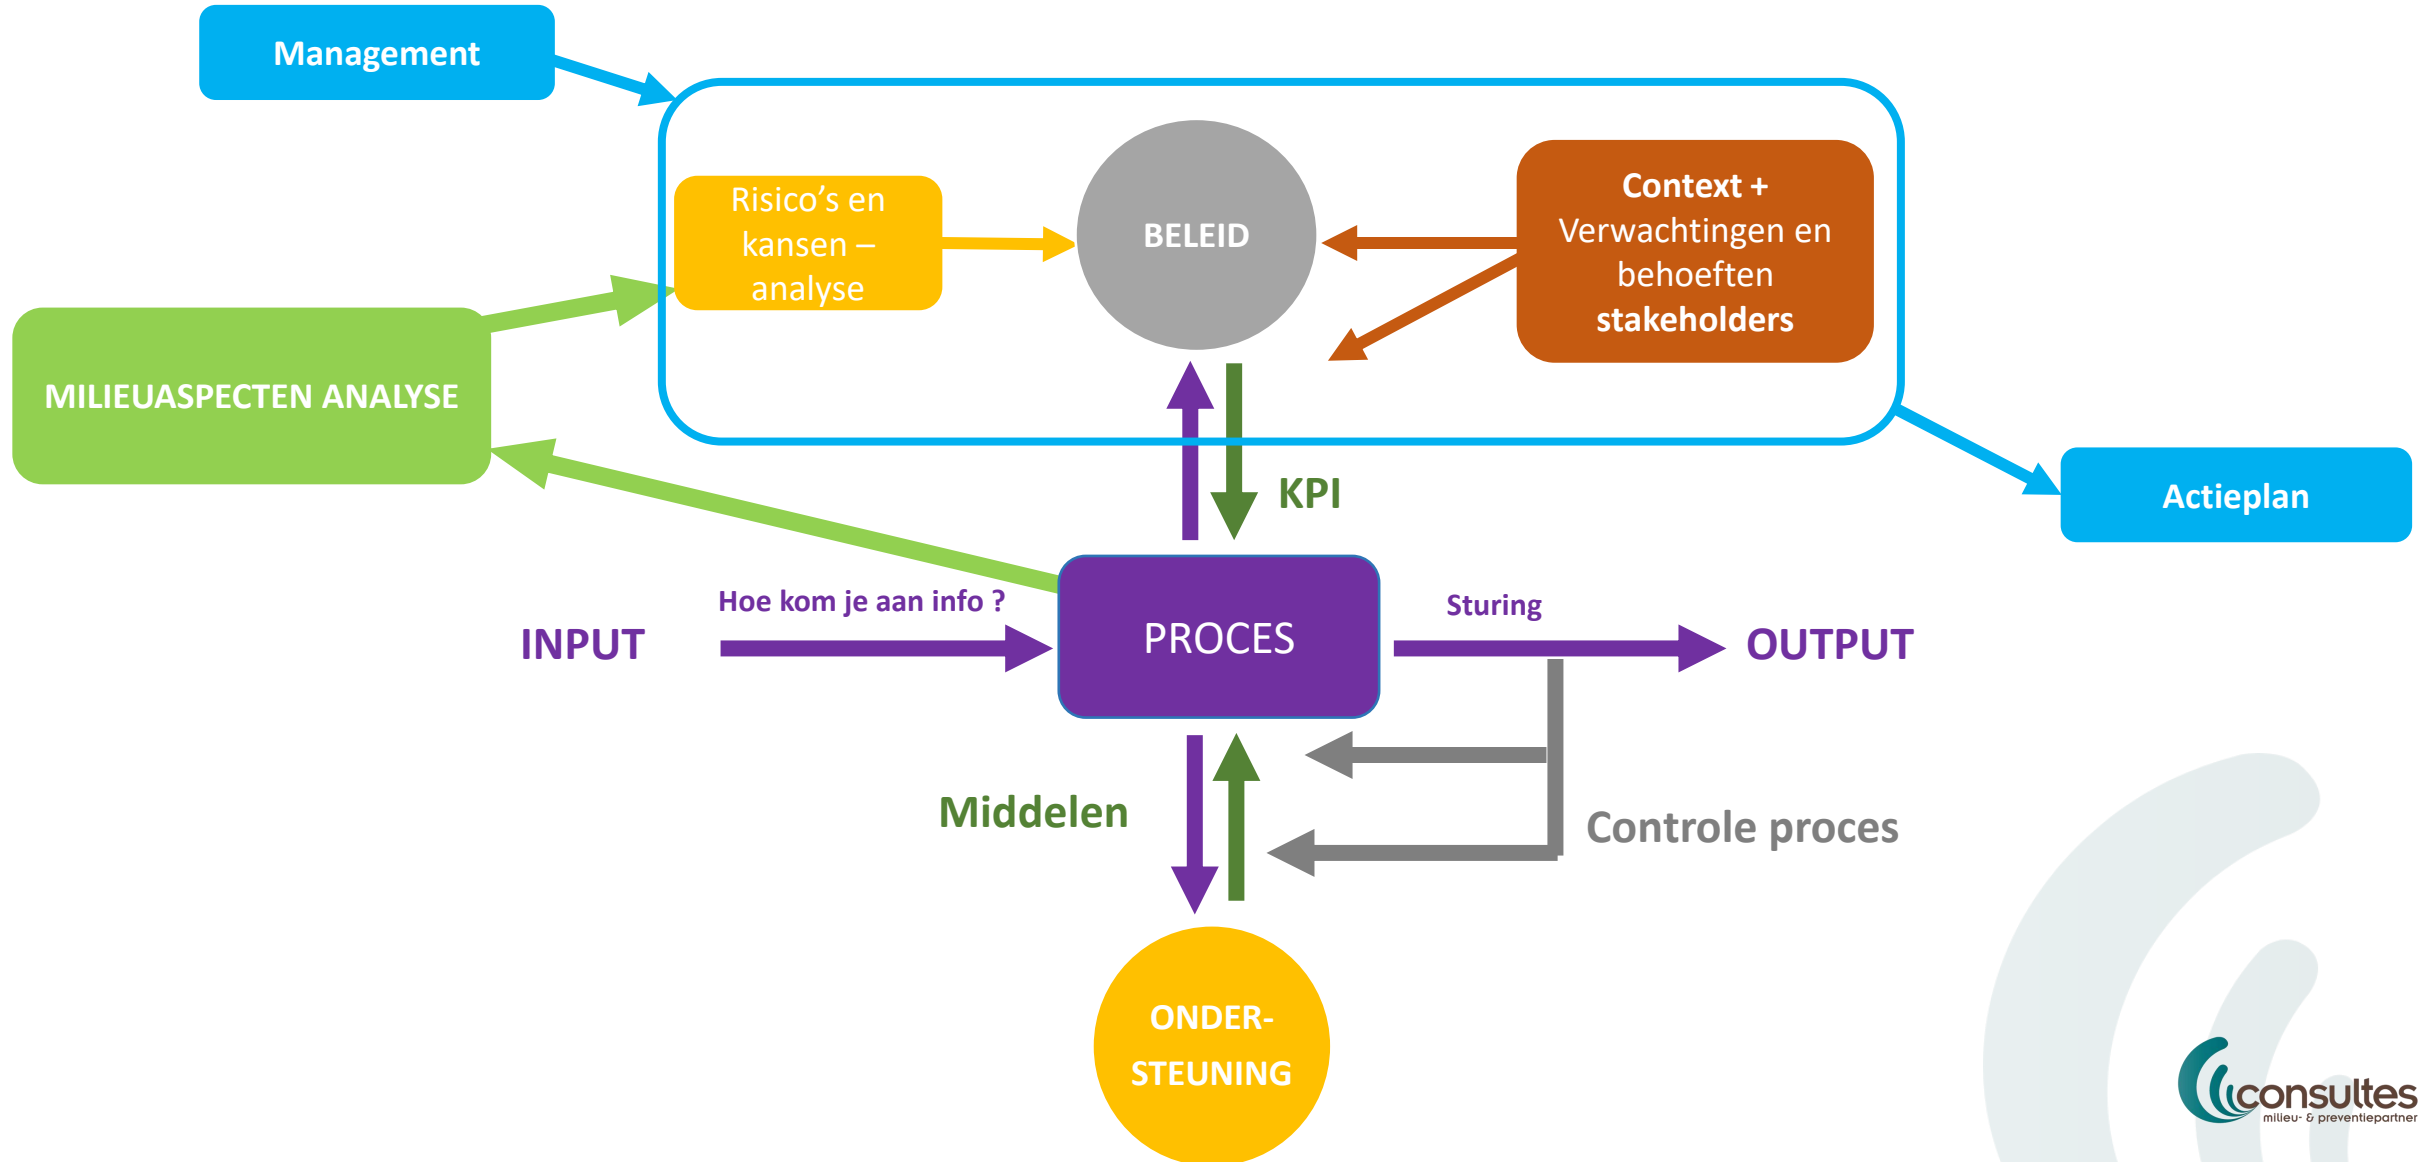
Management

Risico's en kansen – analyse

BELEID

Context + Verwachtingen en behoeften stakeholders

MILIEUASPECTEN ANALYSE

KPI

Actieplan

Hoe kom je aan info ?

INPUT

PROCES

Sturing

OUTPUT

Middelen

Controle proces

ONDER-STEUNING

consultes
milieu- & preventiepartner